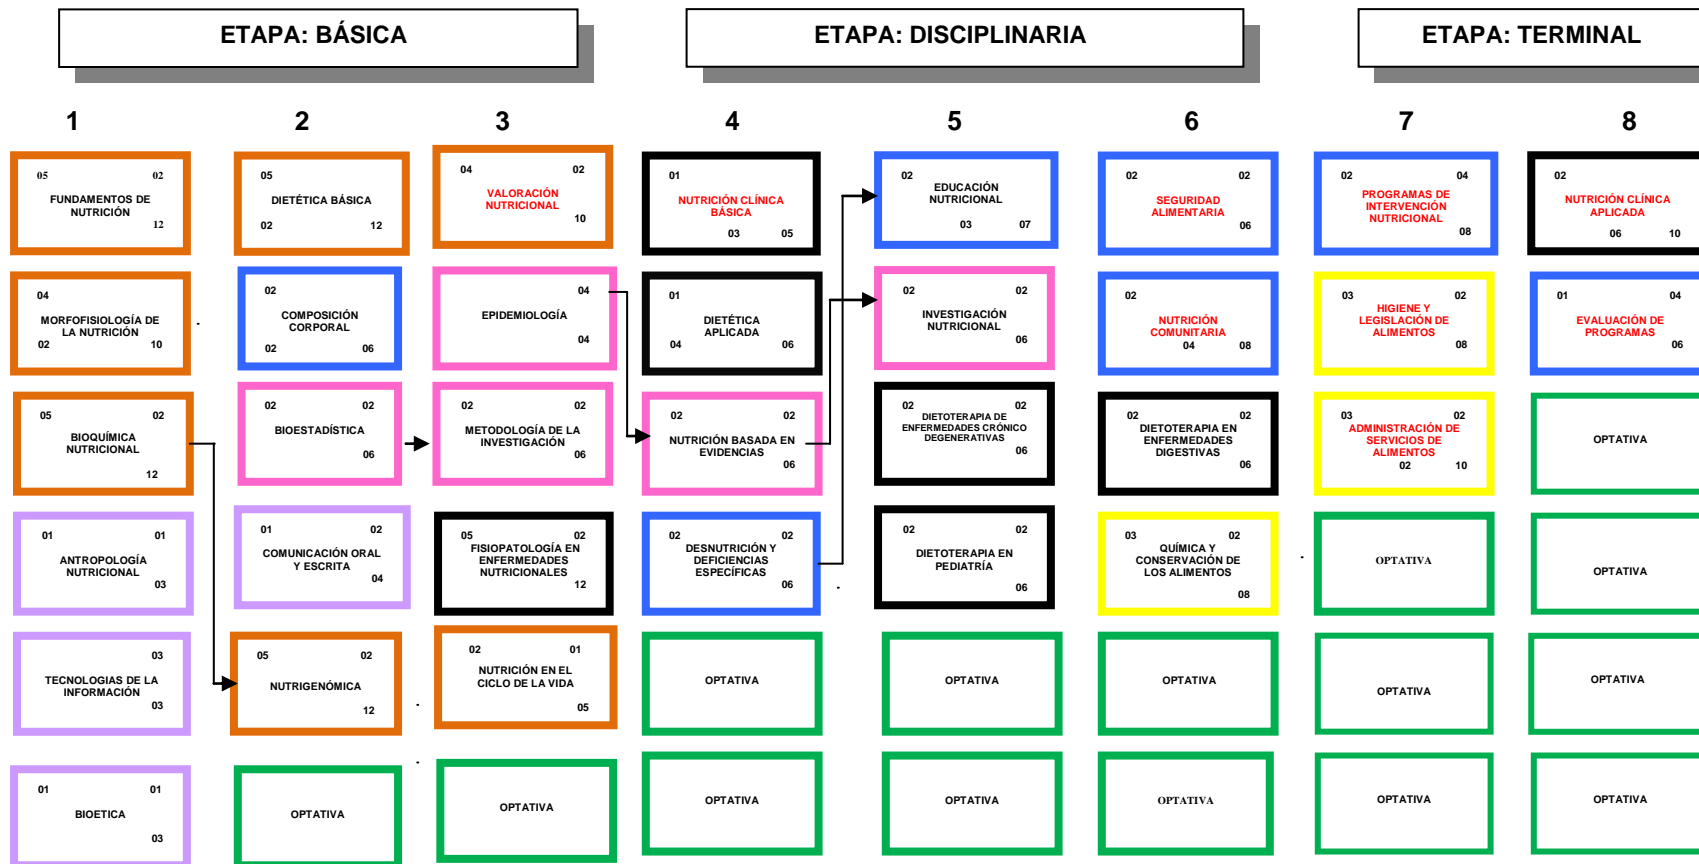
ETAPA: BÁSICA

ETAPA: DISCIPLINARIA

ETAPA: TERMINAL

1

05 02
FUNDAMENTOS DE NUTRICIÓN
12

04
MORFOFISIOLOGÍA DE LA NUTRICIÓN
02 10

05 02
BIOQUÍMICA NUTRICIONAL
12

01 01
ANTROPOLOGÍA NUTRICIONAL
03

03
TECNOLOGIAS DE LA INFORMACIÓN
03

01 01
BIOETICA
03

2

05
DIETÉTICA BÁSICA
02 12

02
COMPOSICIÓN CORPORAL
02 06

02 02
BIOESTADÍSTICA
06

01 02
COMUNICACIÓN ORAL Y ESCRITA
04

05 02
NUTRIGENÓMICA
12

OPTATIVA

3

04 02
VALORACIÓN NUTRICIONAL
10

04
EPIDEMIOLOGÍA
04

02 02
METODOLOGÍA DE LA INVESTIGACIÓN
06

05 02
FISIOPATOLOGÍA EN ENFERMEDADES NUTRICIONALES
12

02 01
NUTRICIÓN EN EL CICLO DE LA VIDA
05

OPTATIVA

4

01
NUTRICIÓN CLÍNICA BÁSICA
03 05

01
DIETÉTICA APLICADA
04 06

02 02
NUTRICIÓN BASADA EN EVIDENCIAS
06

02 02
DESNUTRICIÓN Y DEFICIENCIAS ESPECÍFICAS
06

OPTATIVA

OPTATIVA

5

02
EDUCACIÓN NUTRICIONAL
03 07

02 02
INVESTIGACIÓN NUTRICIONAL
06

02 02
DIETOTERAPIA DE ENFERMEDADES CRÓNICO DEGENERATIVAS
06

02 02
DIETOTERAPIA EN PEDIATRÍA
06

OPTATIVA

OPTATIVA

6

02 02
SEGURIDAD ALIMENTARIA
06

02
NUTRICIÓN COMUNITARIA
04 08

02 02
DIETOTERAPIA EN ENFERMEDADES DIGESTIVAS
06

03 02
QUÍMICA Y CONSERVACIÓN DE LOS ALIMENTOS
08

OPTATIVA

OPTATIVA

7

02 04
PROGRAMAS DE INTERVENCIÓN NUTRICIONAL
08

03 02
HIGIENE Y LEGISLACIÓN DE ALIMENTOS
08

03 02
ADMINISTRACIÓN DE SERVICIOS DE ALIMENTOS
02 10

OPTATIVA

OPTATIVA

OPTATIVA

8

02
NUTRICIÓN CLÍNICA APLICADA
06 10

01 04
EVALUACIÓN DE PROGRAMAS
06

OPTATIVA

OPTATIVA

OPTATIVA

OPTATIVA